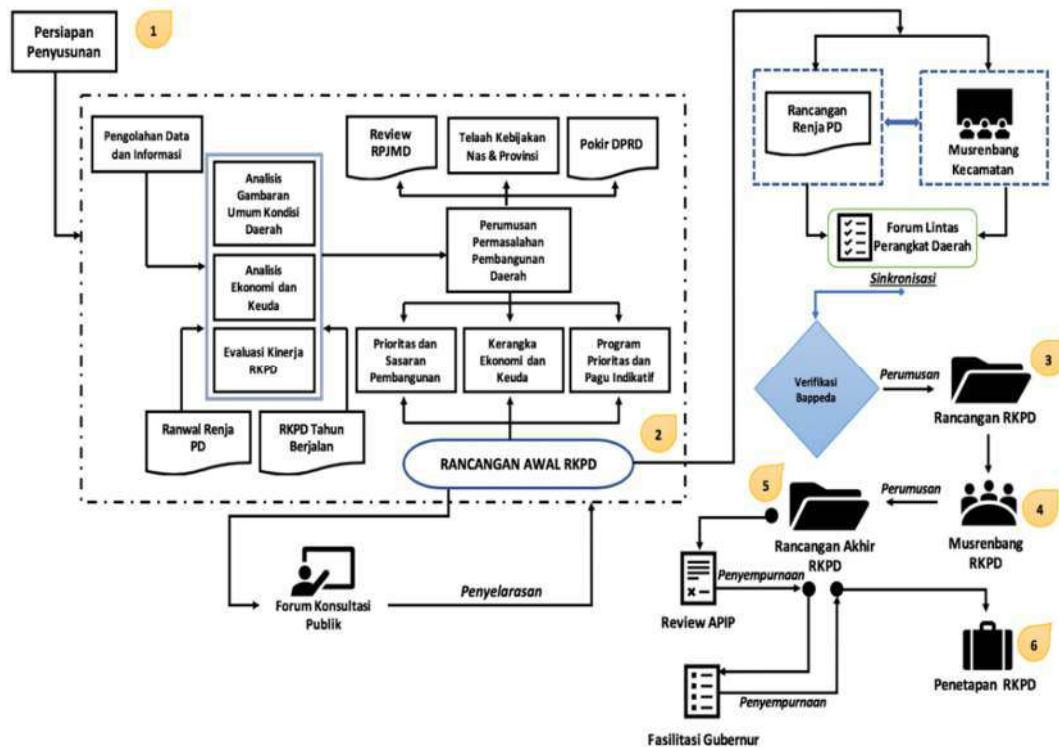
Persiapan Penyusunan

1

Pengolahan Data dan Informasi

Analisis Gambaran Umum Kondisi Daerah

Analisis Ekonomi dan Keuda

Evaluasi Kinerja RKPD

Review RPJMD

Telaah Kebijakan Nas & Provinsi

Pokir DPRD

Perumusan Permasalahan Pembangunan Daerah

Prioritas dan Sasaran Pembangunan

Kerangka Ekonomi dan Keuda

Program Prioritas dan Pagu Indikatif

Ranwal Renja PD

RKPD Tahun Berjalan

RANCANGAN AWAL RKPD

2

Forum Konsultasi Publik

Penyelarasan

Rancangan Renja PD

Musrenbang Kecamatan

Forum Lintas Perangkat Daerah

Sinkronisasi

Verifikasi Bappeda

Perumusan

3

Rancangan RKPD

Perumusan

4

Musrenbang RKPD

5

Rancangan Akhir RKPD

Review APIP

Penyempurnaan

Penyempurnaan

Fasilitasi Gubernur

6

Penetapan RKPD